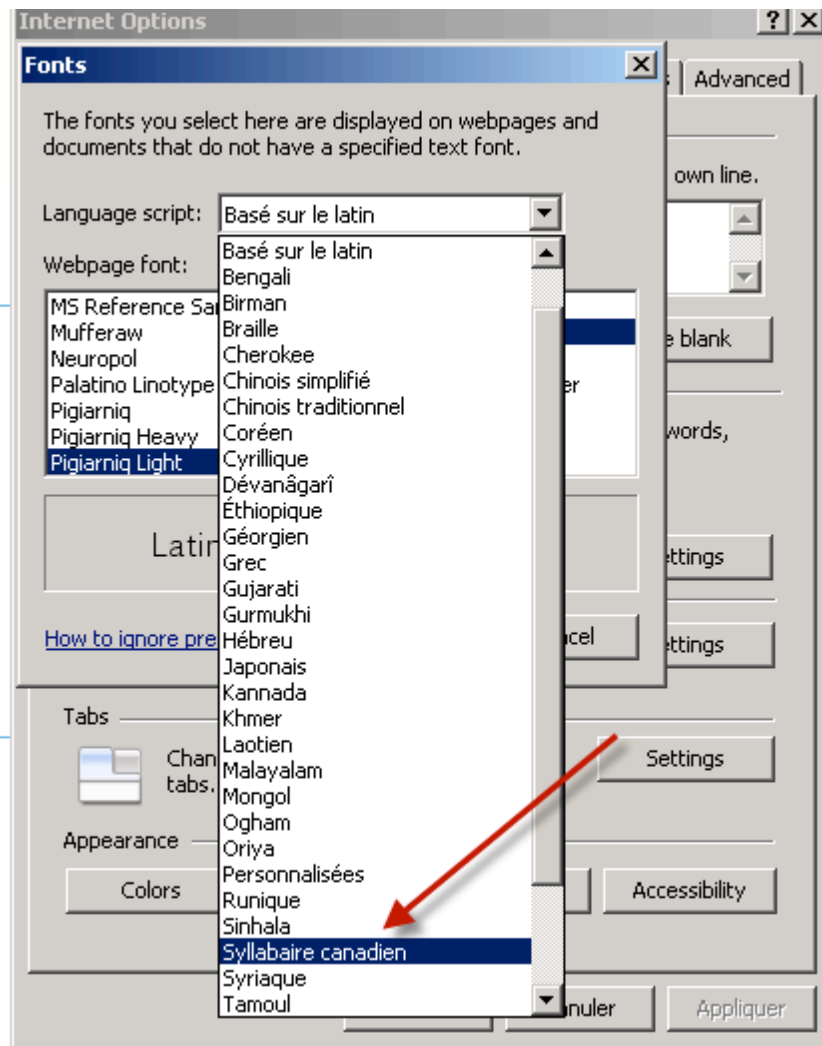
Internet Options
?
Fonts
Advanced
The fonts you select here are displayed on webpages and documents that do not have a specified text font.
Language script: Basé sur le latin
Webpage font:
MS Reference Sa
Mufferaw
Neuropol
Palatino Linotype
Pigiarniq
Pigiarniq Heavy
Pigiarniq Light
Latin
How to ignore pre
Basé sur le latin
Bengali
Birman
Braille
Cherokee
Chinois simplifié
Chinois traditionnel
Coréen
Cyrillique
Dévanâgarî
Éthiopique
Géorgien
Grec
Gujarati
Gurmukhi
Hébreu
Japonais
Kannada
Khmer
Laotien
Malayalam
Mongol
Ogham
Oriya
Personnalisées
Runique
Sinhala
Syllabaire canadien
Syriaque
Tamoul
own line.
e blank
er
words,
ettings
ncel
ettings
Tabs
Chan
tabs.
Settings
Appearance
Colors
Accessibility
nuler
Appliquer